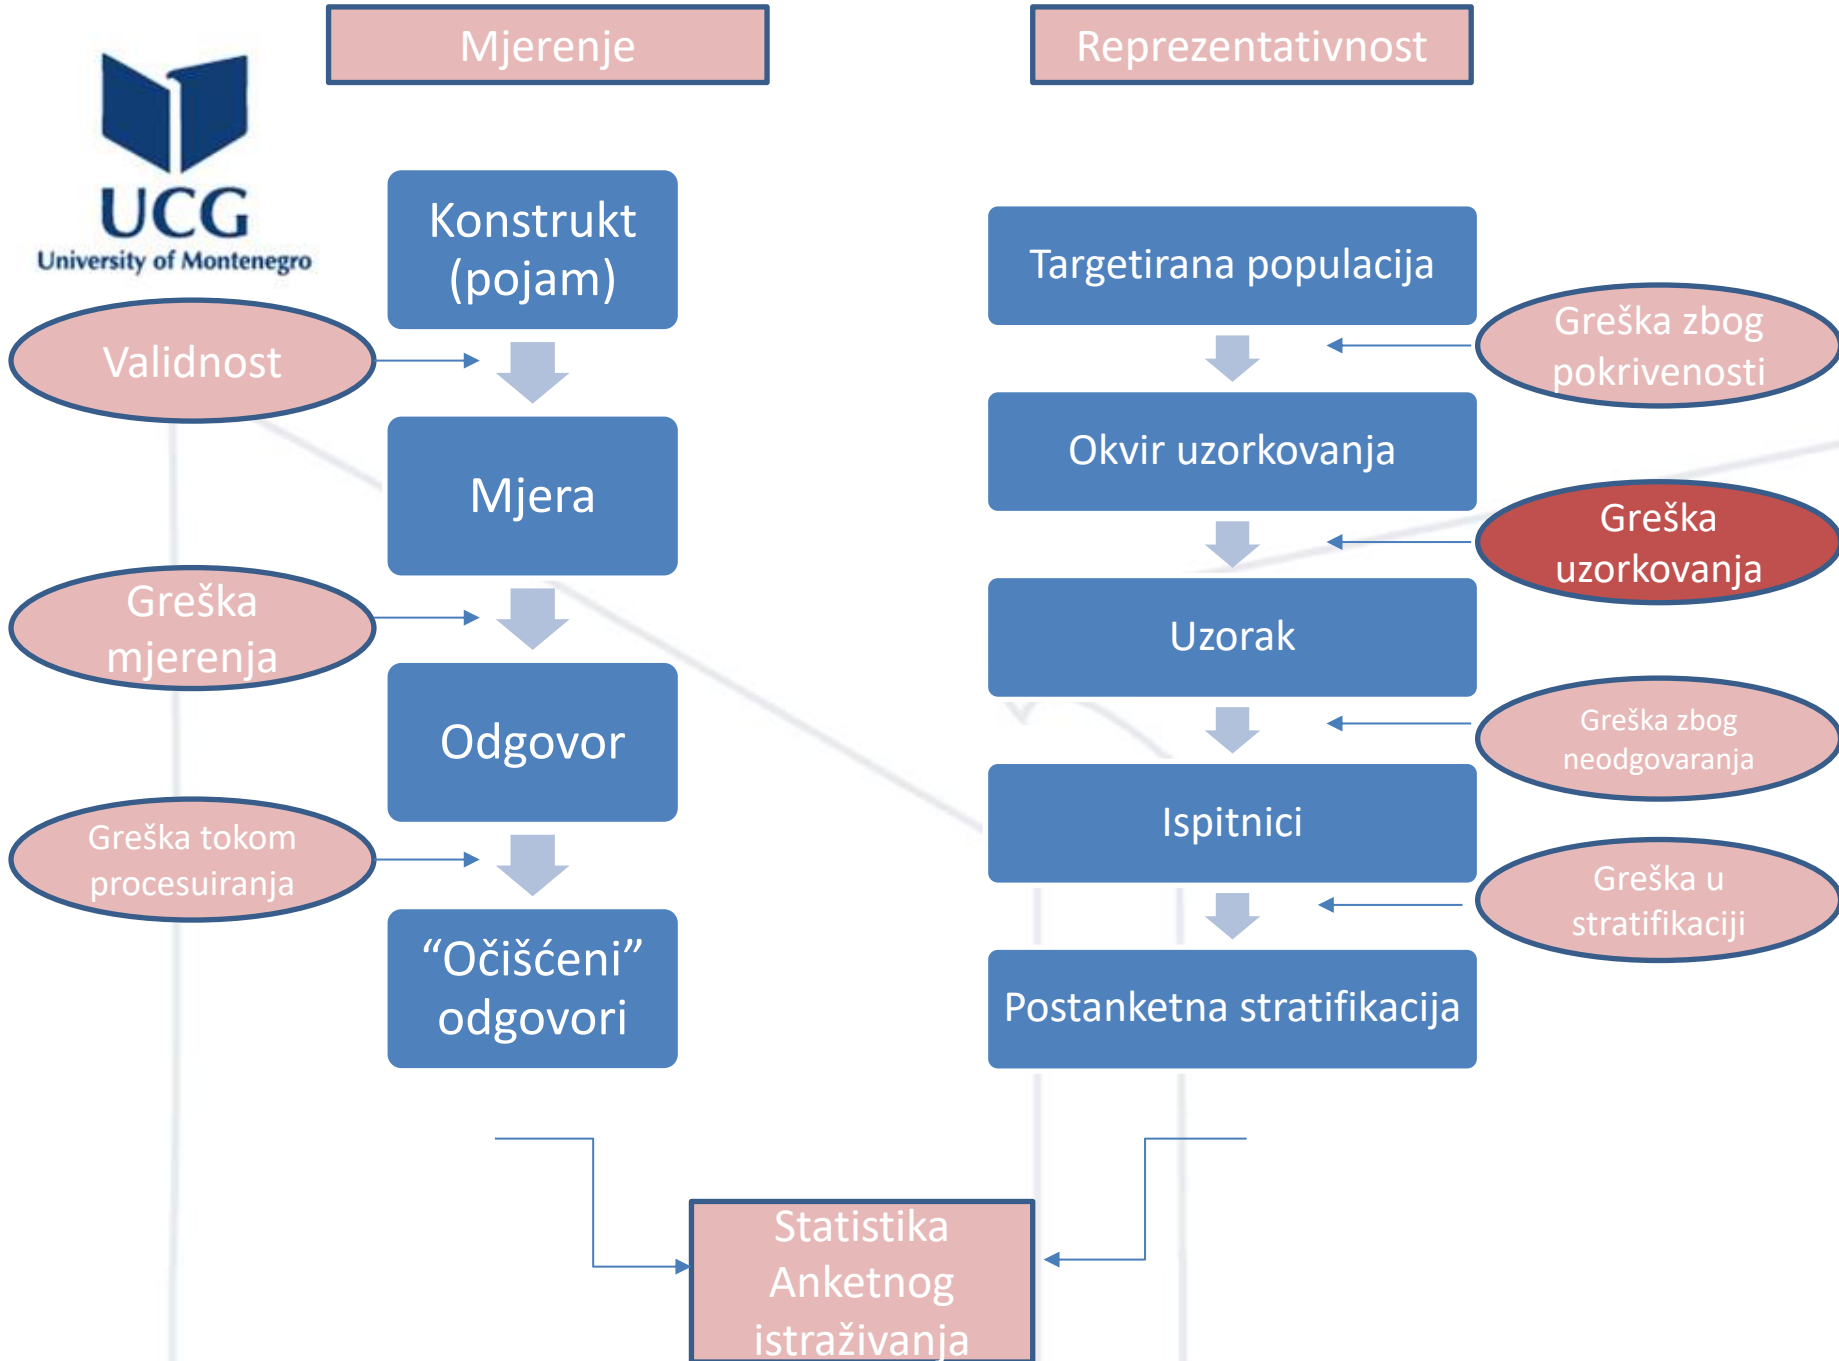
Mjerenje

Reprezentativnost

UCG
University of Montenegro

Konstrukt (pojam)

Validnost

Mjera

Greška mjerenja

Odgovor

Greška tokom procesuiranja

“Očišćeni” odgovori

Targetirana populacija

Greška zbog pokrivenosti

Okvir uzorkovanja

Greška uzorkovanja

Uzorak

Greška zbog neodgovaranja

Ispitnici

Greška u stratifikaciji

Postanketna stratifikacija

Statistika Anketnog istraživanja